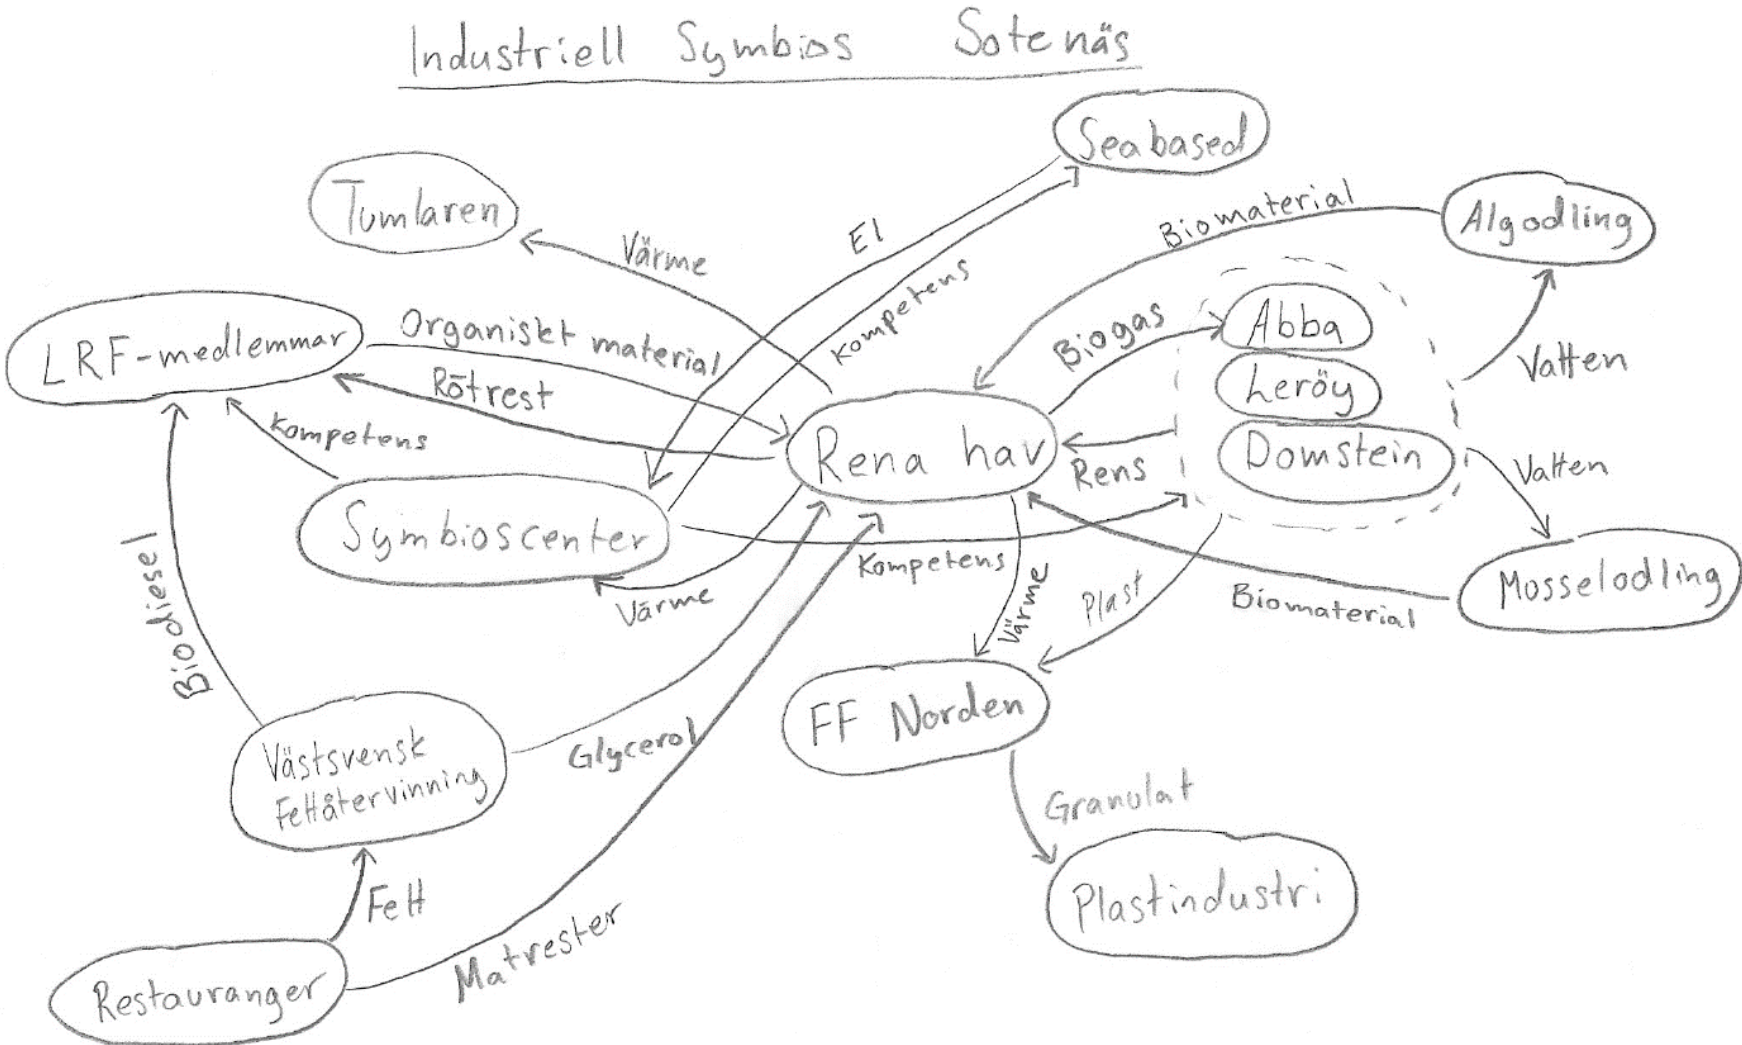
Industriell Symbios Sotenäs

Seabased

Tumlaren

Algodling

Värme

El

Biomaterial

Kompetens

LRF-medlemmar

Organiskt material

Biogas

Abba

Rötrest

Heröy

Vatten

Kompetens

Rena hav

Rens

Domstein

Vatten

Symbioscenter

Kompetens

Mosselodling

Biodiesel

Värme

Värme

Plast

Biomaterial

FF Norden

Västsvensk Fettåtervinning

Glycerol

Granulat

Plastindustri

Fett

Matrester

Restauranger